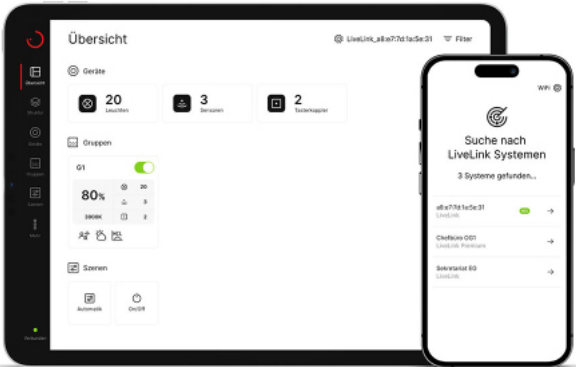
Übersicht

LiveLink_a8:e7:7d:1a:5e:31

Filter

Übersicht

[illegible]

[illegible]

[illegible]

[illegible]

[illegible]

Verbunden

Geräte

20
Leuchten

3
Sensoren

2
Tasterkoppler

Gruppen

G1

80%

20

3

3000K

2

Szenen

Automatik

On/Off

WiFi

Suche nach LiveLink Systemen

3 Systeme gefunden...

a8:e7:7d:1a:5e:31
LiveLink

Chefbüro OG1
LiveLink Premium

Sekretariat EG
LiveLink